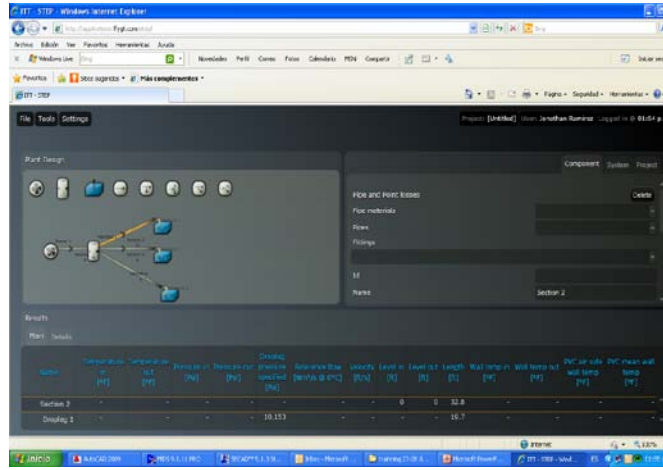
ITT - STEP - Windows Internet Explorer

http://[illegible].com/

Archivo Edición Ver Favoritos Herramientas Ayuda

Windows Live Bing Novedades Perfil Correo Fotos Calendario MSN Compartir Iniciar sesión

Favoritos Sitios sugeridos Más complementos

ITT - STEP

Página Seguridad Herramientas

File Tools Settings

Project: [Untitled] User: Jonathan Ramirez Logged in @ 01:54 p.

Plant Design

Component System Project

Pipe and Point losses

Delete

Pipe materials

Flows

Fittings

Id

Name Section 2

Results

Plant Details

| Name | Temperature in [ºF] | Temperature out [ºF] | Pressure in [Psi] | Pressure out [Psi] | Dosing pressure specified [Psi] | Reference flow [m³/h @ 0ºC] | Velocity [ft/s] | Level in [ft] | Level out [ft] | Length [ft] | Wall temp in [ºF] | Wall temp out [ºF] | PVC air side wall temp [ºF] | PVC mean wall temp [ºF] |
|---|---|---|---|---|---|---|---|---|---|---|---|---|---|---|
| Section 2 | - | - | - | - | - | - | - | 0 | 0 | 32.8 | - | - | - | - |
| Dosing 1 | - | - | - | - | 10.153 | - | - | - | - | 16.7 | - | - | - | - |

Internet 100%

Inicio AutoCAD 2009 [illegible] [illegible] Inbox - Microsoft ... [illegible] Microsoft Power... ITT - STEP - Wind...